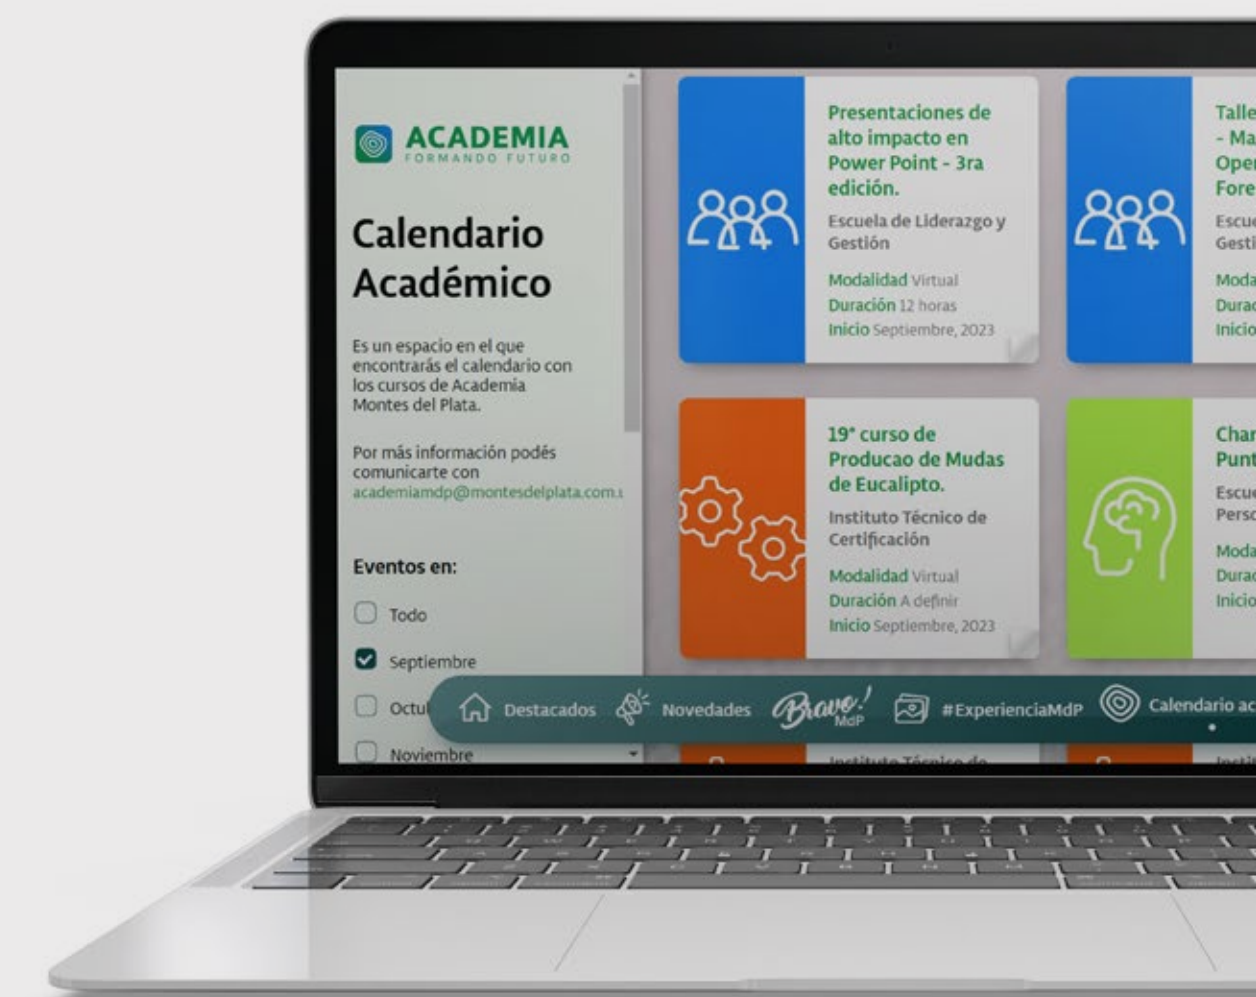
ACADEMIA
FORMANDO FUTURO

Calendario Académico

Es un espacio en el que encontrarás el calendario con los cursos de Academia Montes del Plata.

Por más información podés comunicarte con academiamdp@montesdelplata.com.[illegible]

Eventos en:

Todo

Septiembre

Octu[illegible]

Noviembre

Presentaciones de alto impacto en Power Point - 3ra edición.

Escuela de Liderazgo y Gestión

Modalidad Virtual
Duración 12 horas
Inicio Septiembre, 2023

Talle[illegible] - Ma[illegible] Oper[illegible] Fore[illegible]

Escue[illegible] Gesti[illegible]

Moda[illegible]
Durac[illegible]
Inicio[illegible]

19° curso de Producao de Mudas de Eucalipto.

Instituto Técnico de Certificación

Modalidad Virtual
Duración A definir
Inicio Septiembre, 2023

Char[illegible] Punt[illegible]

Escue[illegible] Perso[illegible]

Moda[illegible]
Durac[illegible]
Inicio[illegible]

Destacados Novedades Bravo! MdP #ExperienciaMdP Calendario ac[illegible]

Instituto Técnico de